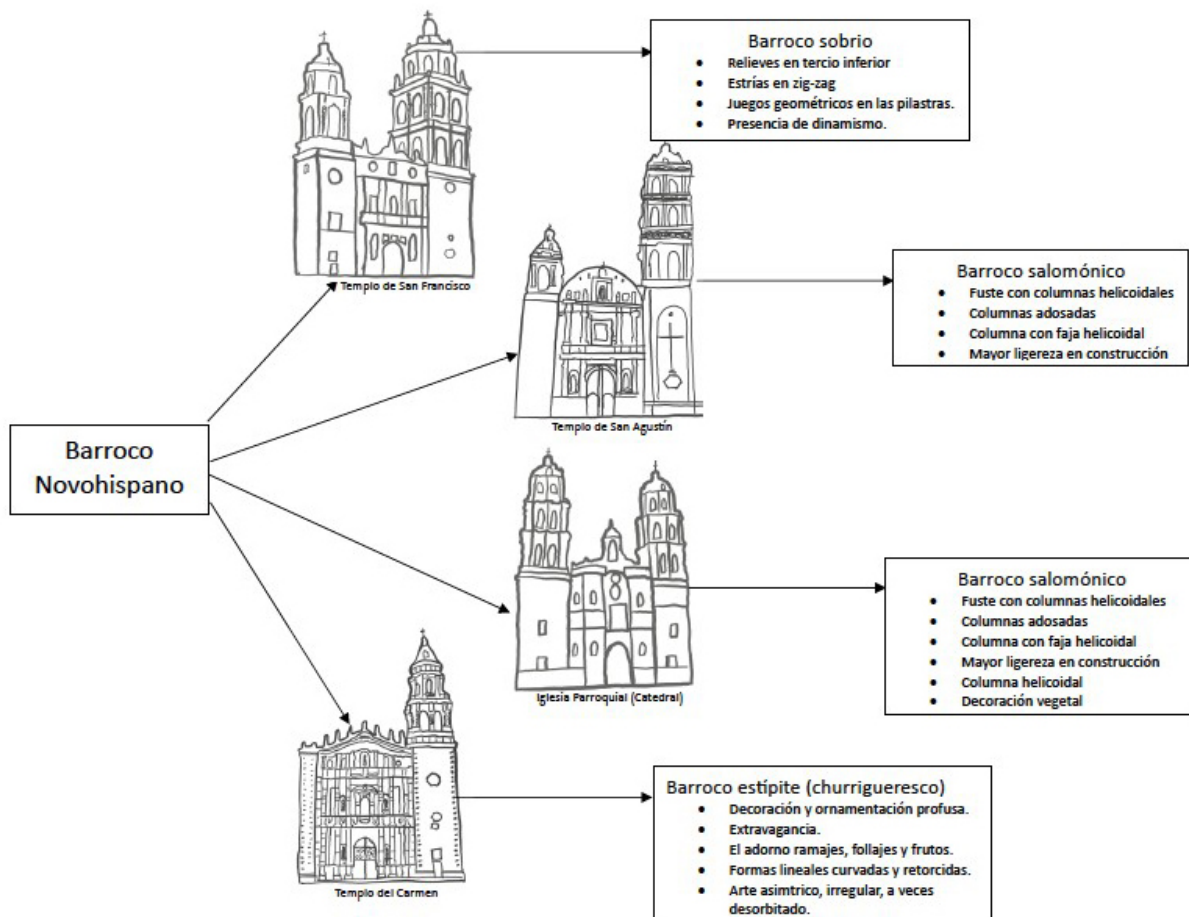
Barroco Novohispano

Templo de San Francisco

Barroco sobrio
- Relieves en tercio inferior
- Estrías en zig-zag
- Juegos geométricos en las pilastras.
- Presencia de dinamismo.

Templo de San Agustín

Barroco salomónico
- Fuste con columnas helicoidales
- Columnas adosadas
- Columna con faja helicoidal
- Mayor ligereza en construcción

Iglesia Parroquial (Catedral)

Barroco salomónico
- Fuste con columnas helicoidales
- Columnas adosadas
- Columna con faja helicoidal
- Mayor ligereza en construcción
- Columna helicoidal
- Decoración vegetal

Templo del Carmen

Barroco estípite (churrigueresco)
- Decoración y ornamentación profusa.
- Extravagancia.
- El adorno ramajes, follajes y frutos.
- Formas lineales curvadas y retorcidas.
- Arte asimtrico, irregular, a veces desorbitado.